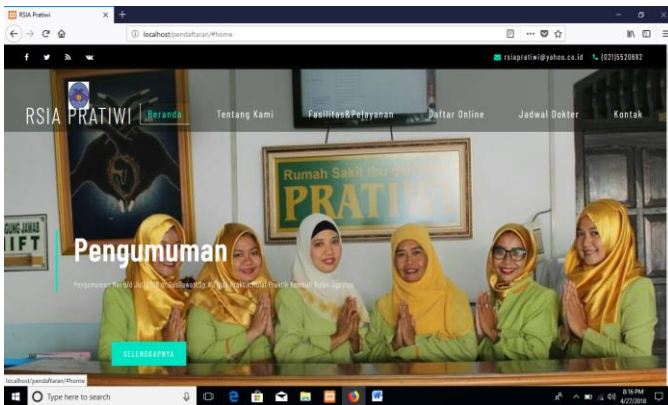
RSIA Pratiwi ×
localhost/pendaftaran/#home

rsiapratiwi@yahoo.co.id (021)5520692

RSIA PRATIWI Beranda Tentang Kami Fasilitas&Pelayanan Daftar Online Jadwal Dokter Kontak

Rumah Sakit Ibu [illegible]
PRATIWI

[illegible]UNG JAWAB
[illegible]IFT

Pengumuman

Pengumuman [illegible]

SELENGKAPNYA

localhost/pendaftaran/#home

Type here to search

8:16 PM
4/27/2018